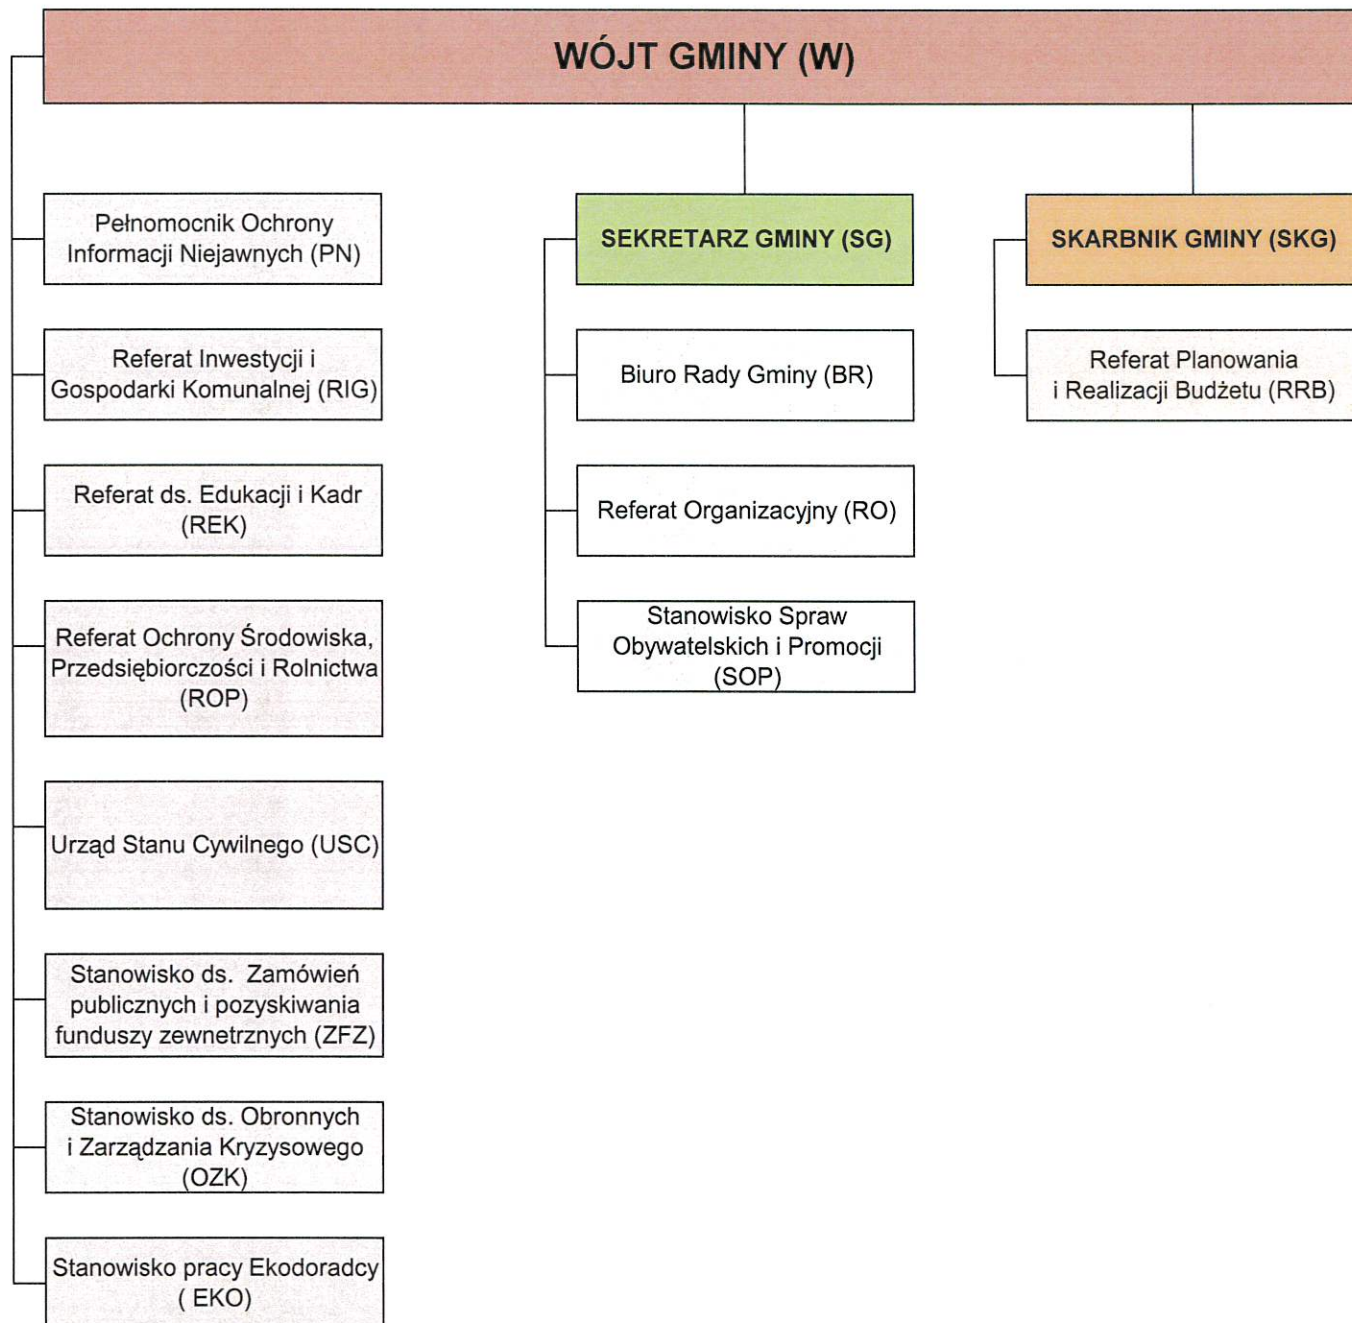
WÓJT GMINY (W)

Pełnomocnik Ochrony Informacji Niejawnych (PN)

Referat Inwestycji i Gospodarki Komunalnej (RIG)

Referat ds. Edukacji i Kadr (REK)

Referat Ochrony Środowiska, Przedsiębiorczości i Rolnictwa (ROP)

Urząd Stanu Cywilnego (USC)

Stanowisko ds. Zamówień publicznych i pozyskiwania funduszy zewnetrznych (ZFZ)

Stanowisko ds. Obronnych i Zarządzania Kryzysowego (OZK)

Stanowisko pracy Ekodoradcy ( EKO)

SEKRETARZ GMINY (SG)

Biuro Rady Gminy (BR)

Referat Organizacyjny (RO)

Stanowisko Spraw Obywatelskich i Promocji (SOP)

SKARBNIK GMINY (SKG)

Referat Planowania i Realizacji Budżetu (RRB)